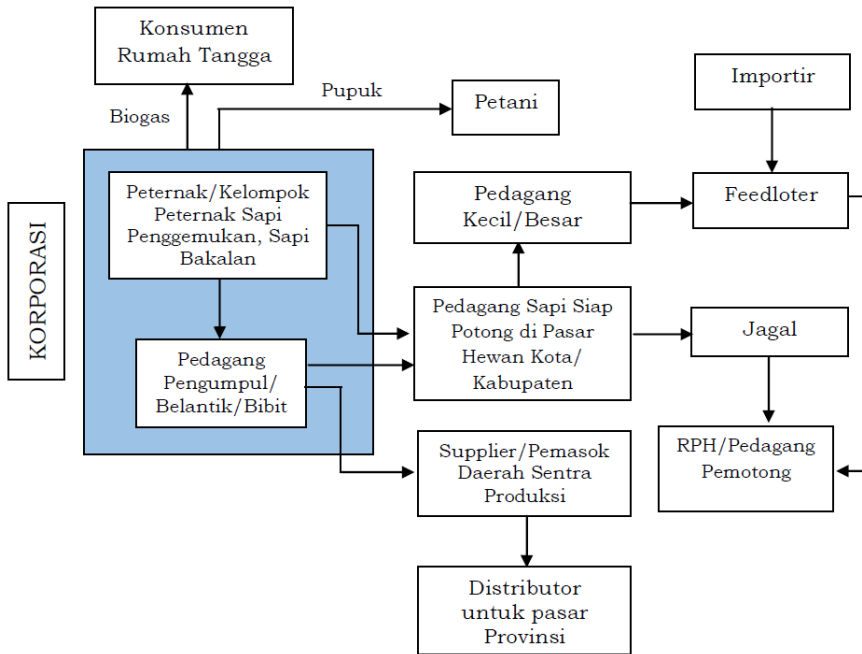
Konsumen Rumah Tangga

Biogas

Pupuk

Petani

Importir

KORPORASI

Peternak/Kelompok Peternak Sapi Penggemukan, Sapi Bakalan

Pedagang Pengumpul/ Belantik/Bibit

Pedagang Kecil/Besar

Feedloter

Pedagang Sapi Siap Potong di Pasar Hewan Kota/ Kabupaten

Jagal

Supplier/Pemasok Daerah Sentra Produksi

RPH/Pedagang Pemotong

Distributor untuk pasar Provinsi